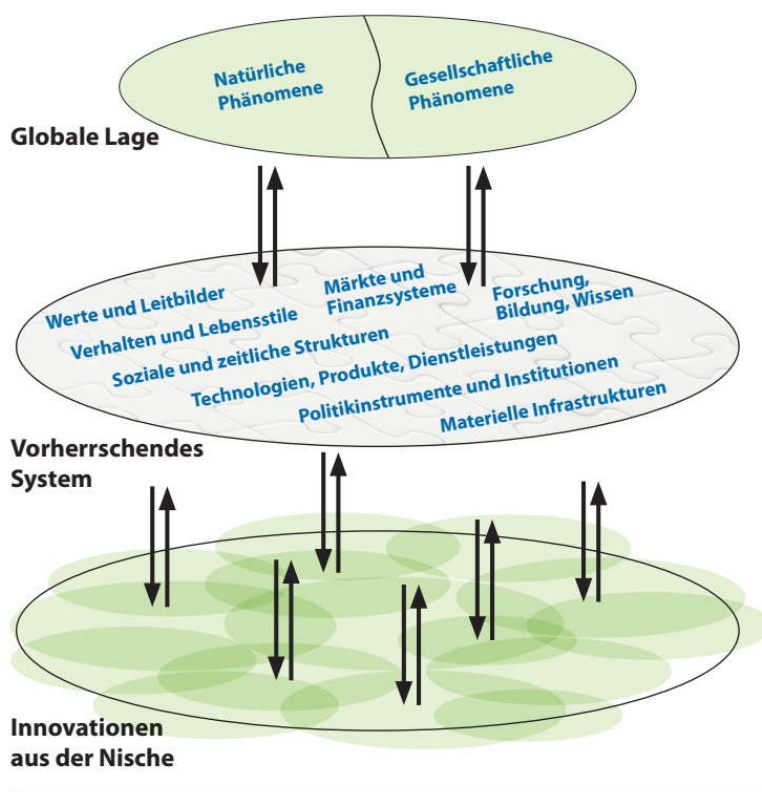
Natürliche Phänomene

Gesellschaftliche Phänomene

Globale Lage

Werte und Leitbilder

Märkte und Finanzsysteme

Forschung, Bildung, Wissen

Verhalten und Lebensstile

Soziale und zeitliche Strukturen

Technologien, Produkte, Dienstleistungen

Politikinstrumente und Institutionen

Materielle Infrastrukturen

Vorherrschendes System

Innovationen aus der Nische